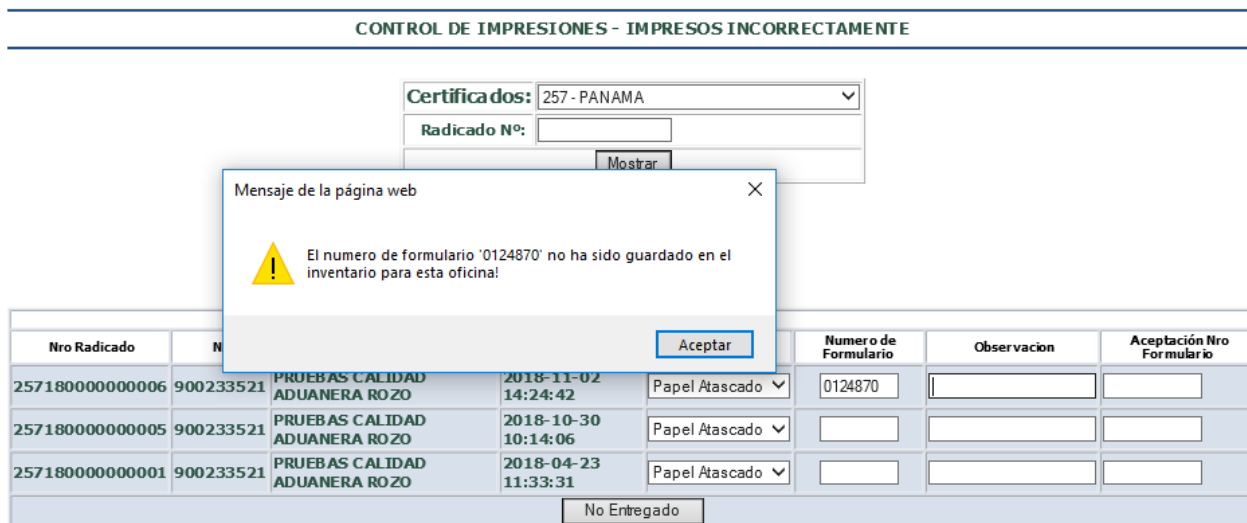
CONTROL DE IMPRESIONES - IMPRESOS INCORRECTAMENTE

Certificados: 257 - PANAMA

Radicado Nº:

Mostrar

Mensaje de la página web

El numero de formulario '0124870' no ha sido guardado en el inventario para esta oficina!

Aceptar

| Nro Radicado | N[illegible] | | | | Numero de Formulario | Observacion | Aceptación Nro Formulario |
|---|---|---|---|---|---|---|---|
| 257180000000006 | 900233521 | PRUEBAS CALIDAD ADUANERA ROZO | 2018-11-02 14:24:42 | Papel Atascado | 0124870 | | |
| 257180000000005 | 900233521 | PRUEBAS CALIDAD ADUANERA ROZO | 2018-10-30 10:14:06 | Papel Atascado | | | |
| 257180000000001 | 900233521 | PRUEBAS CALIDAD ADUANERA ROZO | 2018-04-23 11:33:31 | Papel Atascado | | | |

No Entregado